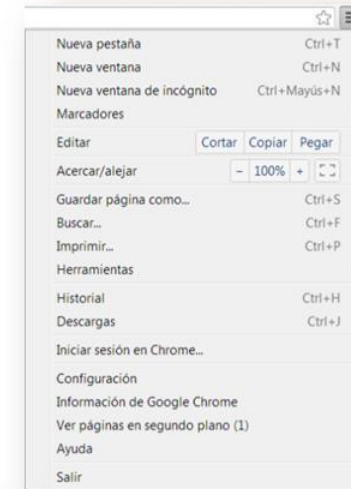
Nueva pestaña Ctrl+T
Nueva ventana Ctrl+N
Nueva ventana de incógnito Ctrl+Mayús+N
Marcadores

Editar Cortar Copiar Pegar
Acercar/alejar - 100% +

Guardar página como... Ctrl+S
Buscar... Ctrl+F
Imprimir... Ctrl+P
Herramientas

Historial Ctrl+H
Descargas Ctrl+J

Iniciar sesión en Chrome...

Configuración
Información de Google Chrome
Ver páginas en segundo plano (1)
Ayuda

Salir